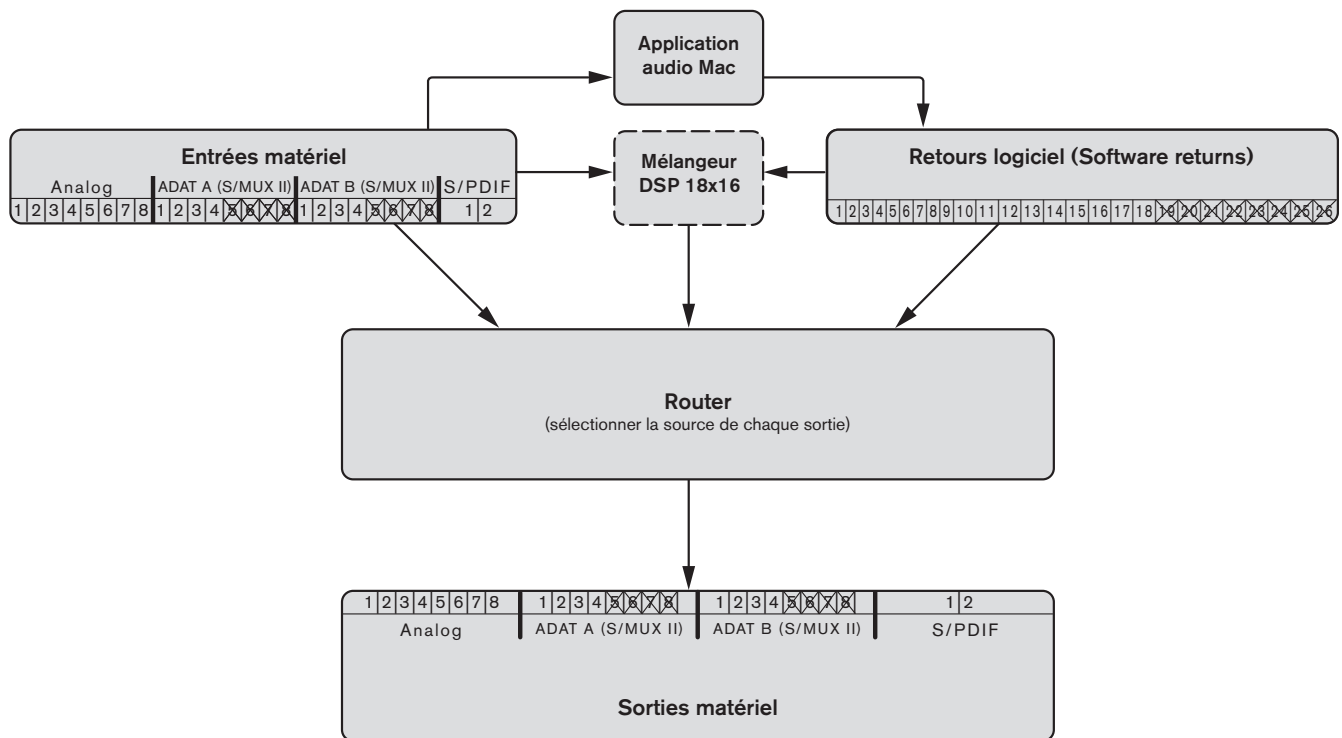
Application audio Mac

Entrées matériel

Analog | ADAT A (S/MUX II) | ADAT B (S/MUX II) | S/PDIF

1 2 3 4 5 6 7 8 | 1 2 3 4 5 6 7 8 | 1 2 3 4 5 6 7 8 | 1 2

Mélangeur DSP 18x16

Retours logiciel (Software returns)

1 2 3 4 5 6 7 8 9 10 11 12 13 14 15 16 17 18 19 20 21 22 23 24 25 26

Router
(sélectionner la source de chaque sortie)

1 2 3 4 5 6 7 8 | 1 2 3 4 5 6 7 8 | 1 2 3 4 5 6 7 8 | 1 2

Analog | ADAT A (S/MUX II) | ADAT B (S/MUX II) | S/PDIF

Sorties matériel